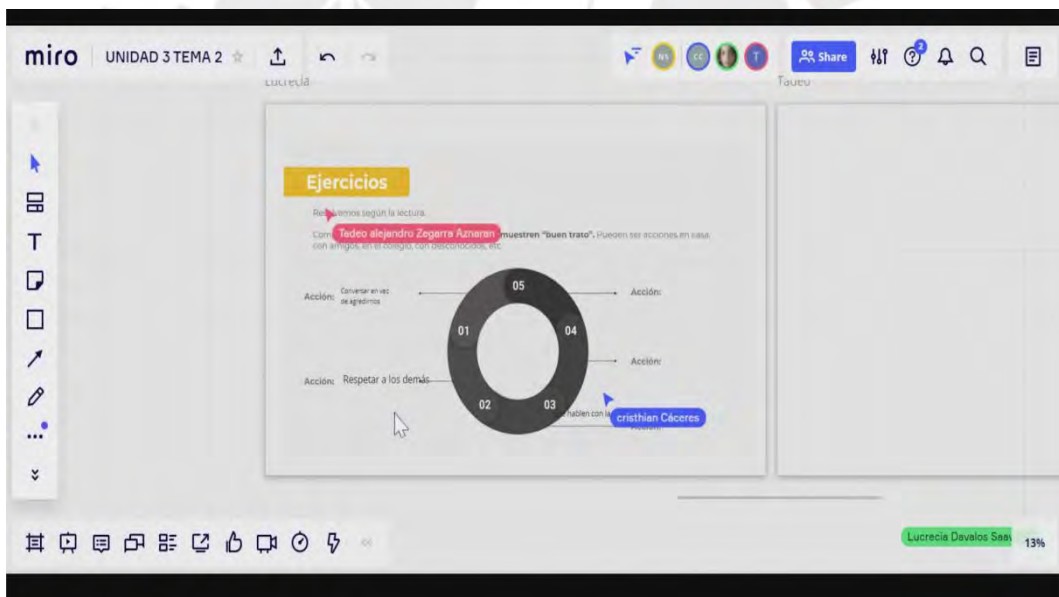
miro UNIDAD 3 TEMA 2

Lucrecia

Tadeo

NS CC T

Share

2

Ejercicios

Re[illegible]emos según la lectura.

Com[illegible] Tadeo alejandro Zegarra Aznaran muestren "buen trato". Pueden ser acciones en casa, con amigos, en el colegio, con desconocidos, etc.

Acción: Conversar en vez de agredirnos

05

Acción:

01

04

Acción:

Acción: Respetar a los demás

02

03

hablen con la

cristhian Cáceres

Acción:

Lucrecia Davalos Saa

13%